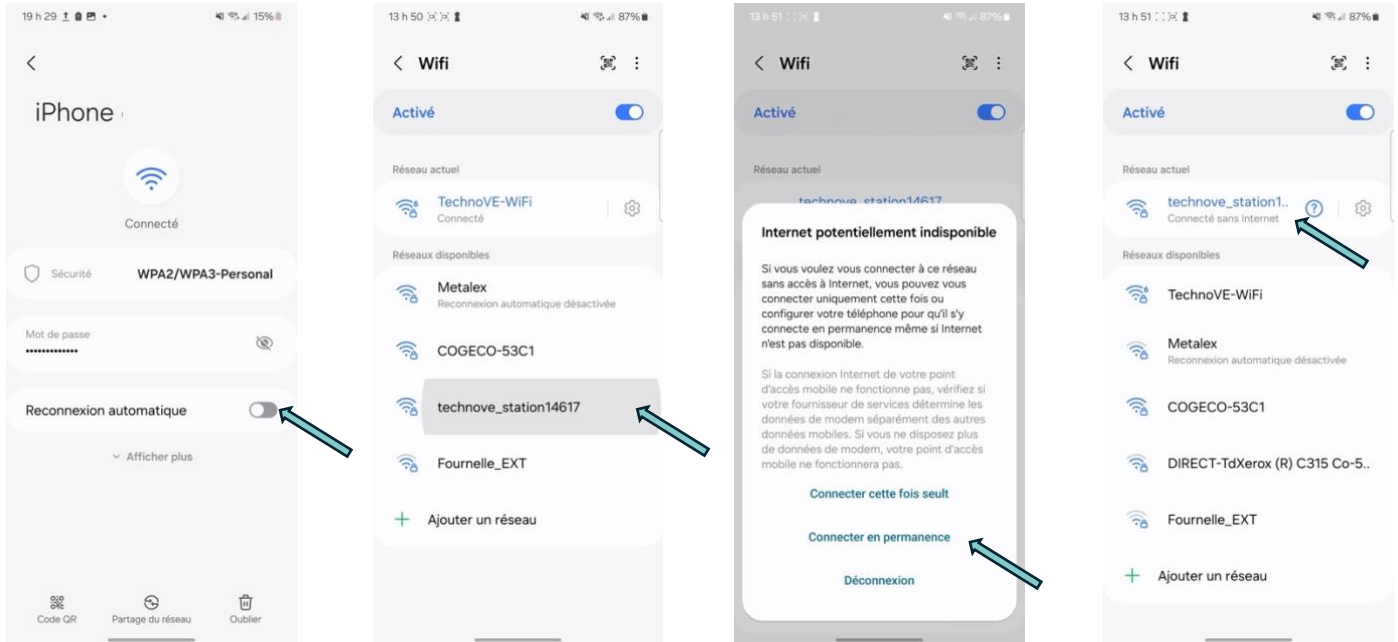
19 h 29 15%

iPhone

Connecté

Sécurité WPA2/WPA3-Personal

Mot de passe
•••••••••••••

Reconnexion automatique

Afficher plus

Code QR Partage du réseau Oublier

13 h 50 87%

Wifi

Activé

Réseau actuel

TechnoVE-WiFi
Connecté

Réseaux disponibles

Metalex
Reconnexion automatique désactivée

COGECO-53C1

technove_station14617

Fournelle_EXT

Ajouter un réseau

13 h 51 87%

Wifi

Activé

Réseau actuel

technove_station14617

Internet potentiellement indisponible

Si vous voulez vous connecter à ce réseau sans accès à Internet, vous pouvez vous connecter uniquement cette fois ou configurer votre téléphone pour qu'il s'y connecte en permanence même si Internet n'est pas disponible.

Si la connexion Internet de votre point d'accès mobile ne fonctionne pas, vérifiez si votre fournisseur de services détermine les données de modem séparément des autres données mobiles. Si vous ne disposez plus de données de modem, votre point d'accès mobile ne fonctionnera pas.

Connecter cette fois seult

Connecter en permanence

Déconnexion

13 h 51 87%

Wifi

Activé

Réseau actuel

technove_station1..
Connecté sans Internet

Réseaux disponibles

TechnoVE-WiFi

Metalex
Reconnexion automatique désactivée

COGECO-53C1

DIRECT-TdXerox (R) C315 Co-5..

Fournelle_EXT

Ajouter un réseau